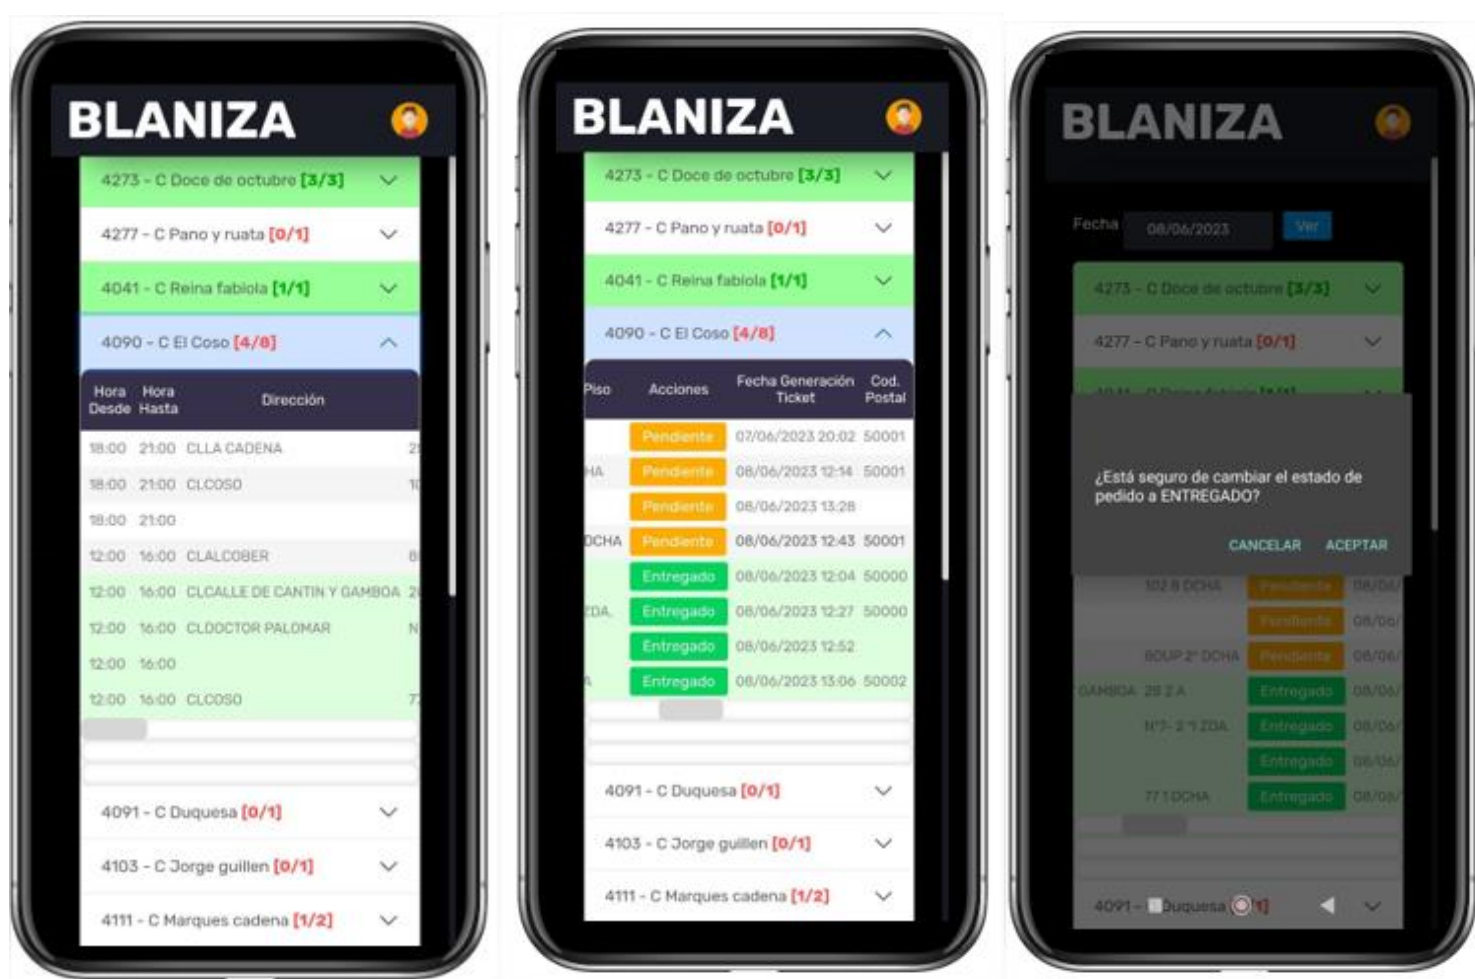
BLANIZA

4273 - C Doce de octubre [3/3]
4277 - C Pano y ruata [0/1]
4041 - C Reina fabiola [1/1]
4090 - C El Coso [4/8]

| Hora Desde | Hora Hasta | Dirección |
|---|---|---|
| 18:00 | 21:00 | CLLA CADENA |
| 18:00 | 21:00 | CLCOSO |
| 18:00 | 21:00 | |
| 12:00 | 16:00 | CLALCOBER |
| 12:00 | 16:00 | CLCALLE DE CANTIN Y GAMBOA |
| 12:00 | 16:00 | CLDOCTOR PALOMAR |
| 12:00 | 16:00 | |
| 12:00 | 16:00 | CLCOSO |

4091 - C Duquesa [0/1]
4103 - C Jorge guillen [0/1]
4111 - C Marques cadena [1/2]

BLANIZA

4273 - C Doce de octubre [3/3]
4277 - C Pano y ruata [0/1]
4041 - C Reina fabiola [1/1]
4090 - C El Coso [4/8]

| Piso | Acciones | Fecha Generación Ticket | Cod. Postal |
|---|---|---|---|
| | Pendiente | 07/06/2023 20:02 | 50001 |
| HA | Pendiente | 08/06/2023 12:14 | 50001 |
| | Pendiente | 08/06/2023 13:28 | |
| DCHA | Pendiente | 08/06/2023 12:43 | 50001 |
| | Entregado | 08/06/2023 12:04 | 50000 |
| ZDA. | Entregado | 08/06/2023 12:27 | 50000 |
| | Entregado | 08/06/2023 12:52 | |
| A | Entregado | 08/06/2023 13:06 | 50002 |

4091 - C Duquesa [0/1]
4103 - C Jorge guillen [0/1]
4111 - C Marques cadena [1/2]

BLANIZA

Fecha 08/06/2023 Ver

4273 - C Doce de octubre [3/3]
4277 - C Pano y ruata [0/1]

¿Está seguro de cambiar el estado de pedido a ENTREGADO?

CANCELAR ACEPTAR

102 B DCHA Pendiente 08/06/
Pendiente 08/06/
80UP 2º DCHA Pendiente 08/06/
GAMBOA 29 2 A Entregado 08/06/
Nº7- 2 1 ZDA Entregado 08/06/
Entregado 08/06/
77 1 DCHA Entregado 08/06/

4091 - Duquesa [0/1]